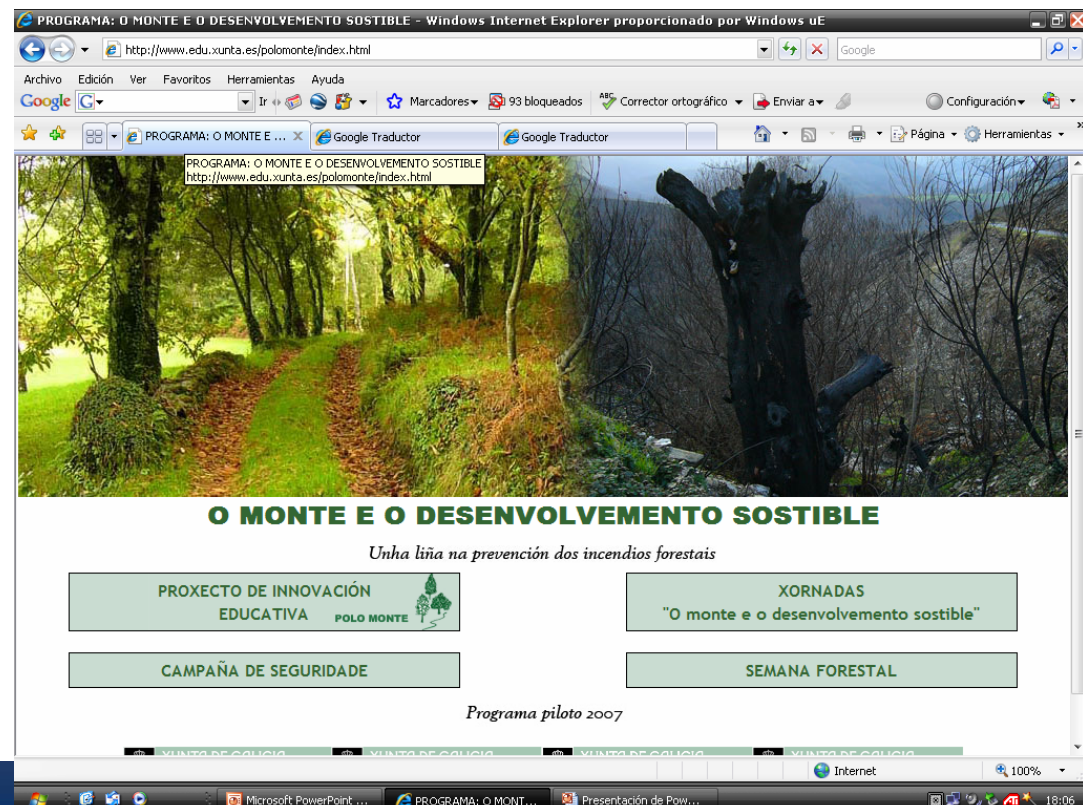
PROGRAMA: O MONTE E O DESENVOLVEMENTO SOSTIBLE - Windows Internet Explorer proporcionado por Windows uE

http://www.edu.xunta.es/polomonte/index.html

Google

Archivo Edición Ver Favoritos Herramientas Ayuda

Google Ir Marcadores 93 bloqueados Corrector ortográfico Enviar a Configuración

PROGRAMA: O MONTE E ... Google Traductor Google Traductor

Página Herramientas

PROGRAMA: O MONTE E O DESENVOLVEMENTO SOSTIBLE
http://www.edu.xunta.es/polomonte/index.html

O MONTE E O DESENVOLVEMENTO SOSTIBLE

Unha liña na prevención dos incendios forestais

PROXECTO DE INNOVACIÓN EDUCATIVA POLO MONTE

XORNADAS "O monte e o desenvolvemento sostible"

CAMPAÑA DE SEGURIDADE

SEMANA FORESTAL

Programa piloto 2007

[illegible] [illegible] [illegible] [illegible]

Internet 100%

Microsoft PowerPoint ... PROGRAMA: O MONT... Presentación de Pow...

18:06